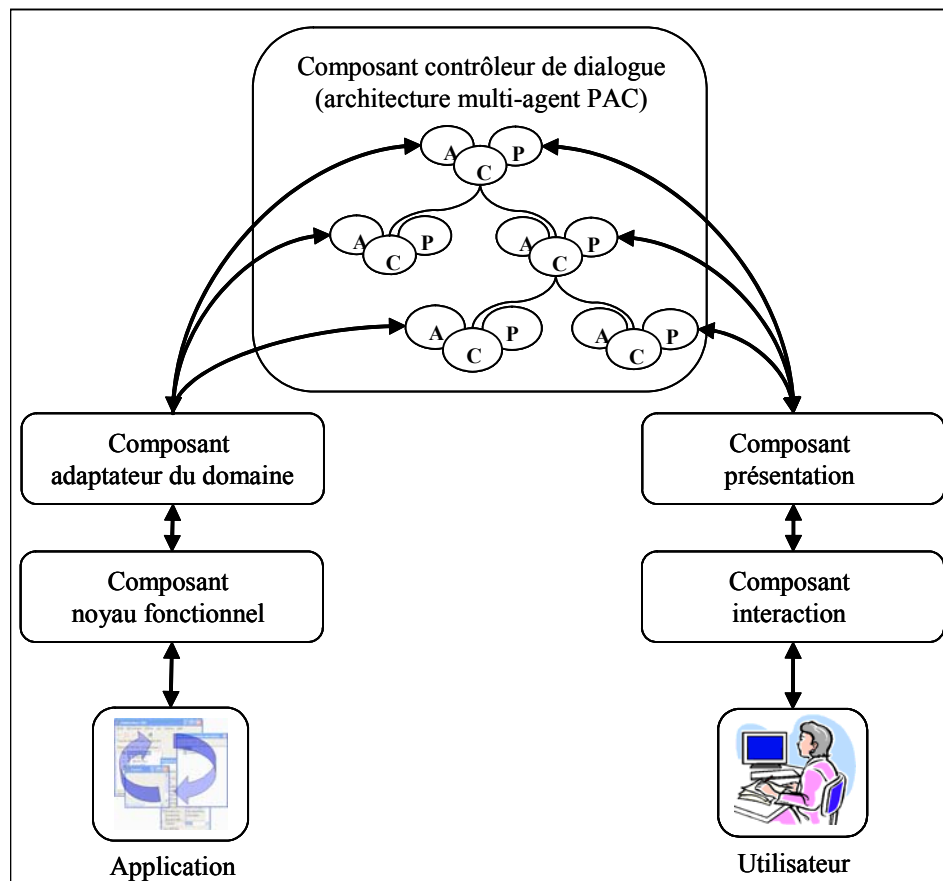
Composant contrôleur de dialogue (architecture multi-agent PAC)

A C P

A C P

A C P

A C P

A C P

Composant adaptateur du domaine

Composant noyau fonctionnel

Composant présentation

Composant interaction

Application

Utilisateur